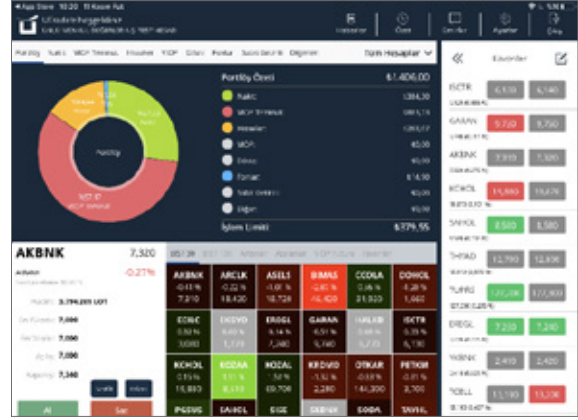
◂ App Store 10:20 11 Kasım Pzt

Hesaplar Özet Sembol Ayarlar Çıkış

Portföy Özeti $1.406,00

Portföy

AKBNK 7,320

-0,27%

Al Sat

Favoriler

ISCTR 6,130 6,140

GARAN 9,720 9,750

AKBNK 7,310 7,320

KCHOL 14,880 14,870

SAHOL 8,500 8,580

THYAO 12,790 12,800

TUPRS 177,200 177,300

EREGL 7,220 7,240

YKBNK 2,410 2,420

TCELL 11,180 11,200

AKBNK ARCLK ASELS BIMAS CCOLA DOHOL

ECILC EKGYO EREGL GARAN HALKB ISCTR

KCHOL KOZAA KOZAL KRDMD OTKAR PETKM

PGSUS SAHOL SISE SKBNK SODA